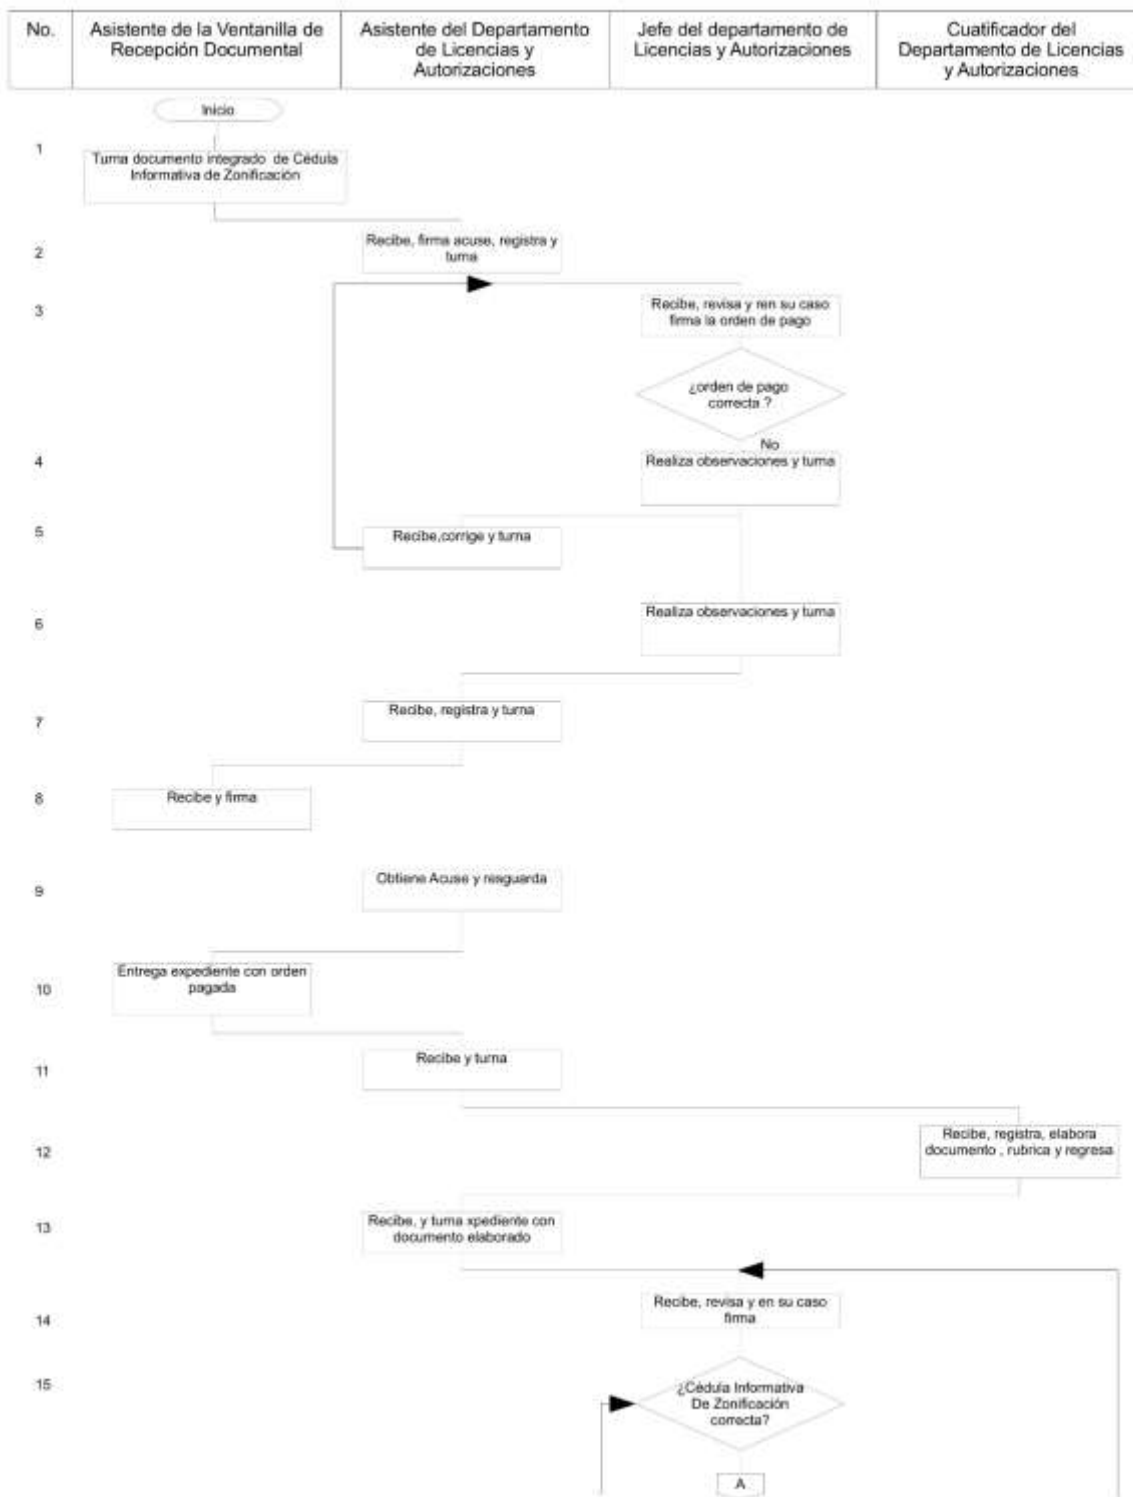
| No. | Asistente de la Ventanilla de Recepción Documental | Asistente del Departamento de Licencias y Autorizaciones | Jefe del departamento de Licencias y Autorizaciones | Cuatificador del Departamento de Licencias y Autorizaciones |
|---|---|---|---|---|

Inicio

1 Turna documento integrado de Cédula Informativa de Zonificación

2 Recibe, firma acuse, registra y turna

3 Recibe, revisa y ren su caso firma la orden de pago

¿orden de pago correcta ?

No

4 Realiza observaciones y turna

5 Recibe,corrige y turna

6 Realiza observaciones y turna

7 Recibe, registra y turna

8 Recibe y firma

9 Obtiene Acuse y resguarda

10 Entrega expediente con orden pagada

11 Recibe y turna

12 Recibe, registra, elabora documento , rubrica y regresa

13 Recibe, y turna xpediente con documento elaborado

14 Recibe, revisa y en su caso firma

15 ¿Cédula Informativa De Zonificación correcta?

A